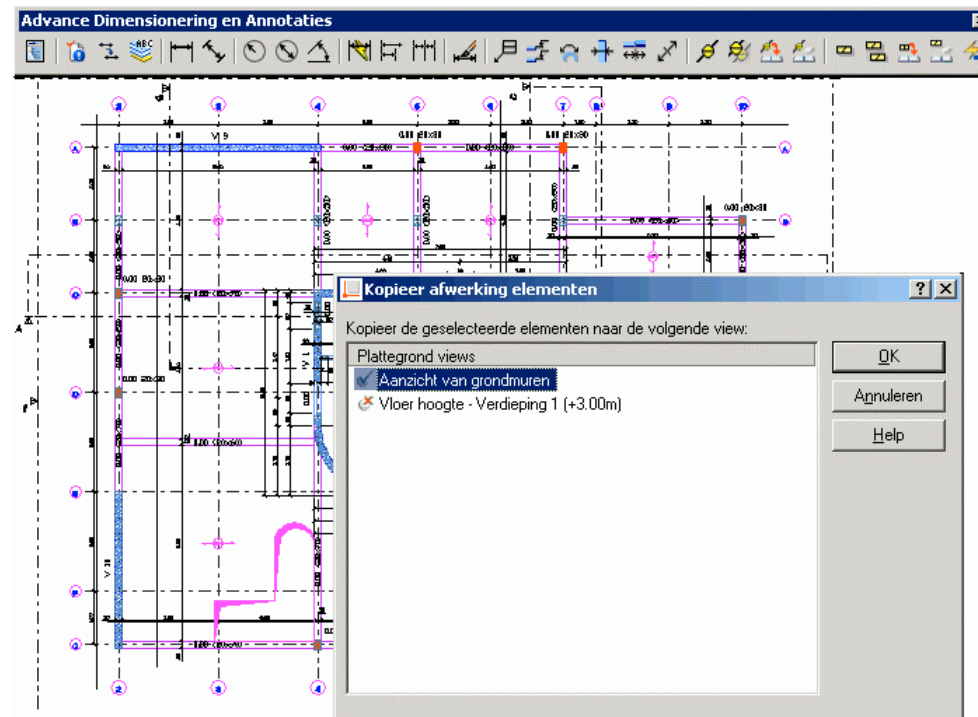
Advance Dimensionering en Annotaties

Kopieer afwerking elementen

Kopieer de geselecteerde elementen naar de volgende view:

Plattegrond views

Aanzicht van grondmuren

Vloer hoogte - Verdieping 1 (+3.00m)

OK

Annuleren

Help